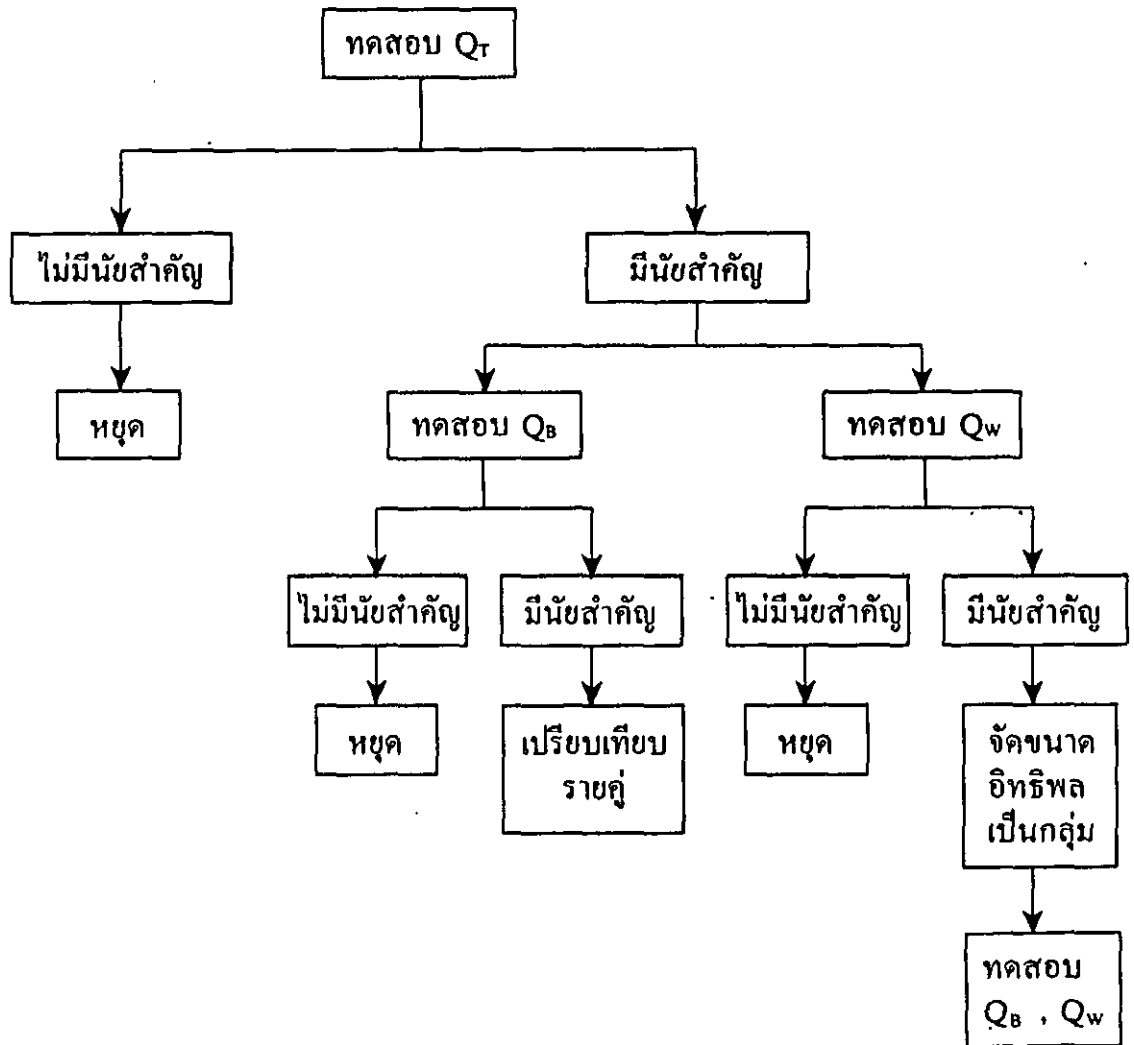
ทดสอบ $Q_T$

ไม่มีนัยสำคัญ

หยุด

มีนัยสำคัญ

ทดสอบ $Q_B$

ไม่มีนัยสำคัญ

หยุด

มีนัยสำคัญ

เปรียบเทียบรายคู่

ทดสอบ $Q_W$

ไม่มีนัยสำคัญ

หยุด

มีนัยสำคัญ

จัดขนาดอิทธิพลเป็นกลุ่ม

ทดสอบ $Q_B$ , $Q_W$